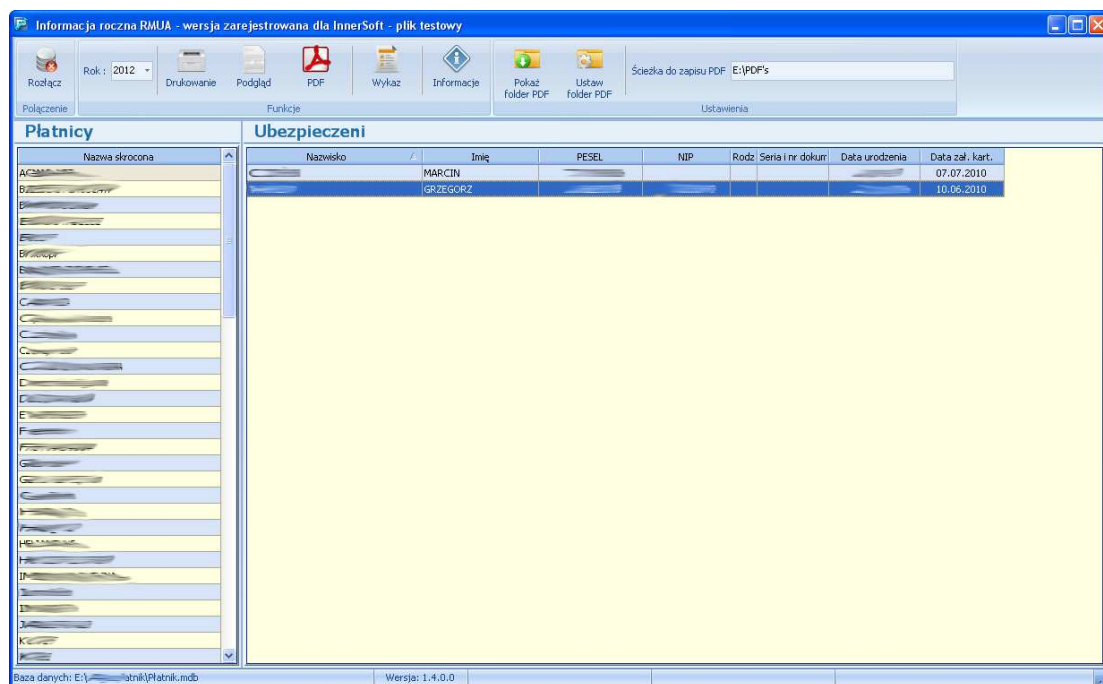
Informacja roczna RMUA - wersja zarejestrowana dla InnerSoft - plik testowy

Rozłącz
Połączenie
Rok : 2012
Drukowanie
Podgląd
PDF
Wykaz
Informacje
Funkcje
Pokaż folder PDF
Ustaw folder PDF
Ścieżka do zapisu PDF E:\PDF's
Ustawienia

Płatnicy
Nazwa skrocona
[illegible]

Ubezpieczeni

| Nazwisko | Imię | PESEL | NIP | Rodz | Seria i nr dokum | Data urodzenia | Data zał. kart. |
|---|---|---|---|---|---|---|---|
| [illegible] | MARCIN | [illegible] | | | | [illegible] | 07.07.2010 |
| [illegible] | GRZEGORZ | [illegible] | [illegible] | | | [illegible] | 10.06.2010 |

Baza danych: E:\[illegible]atnik\Płatnik.mdb
Wersja: 1.4.0.0